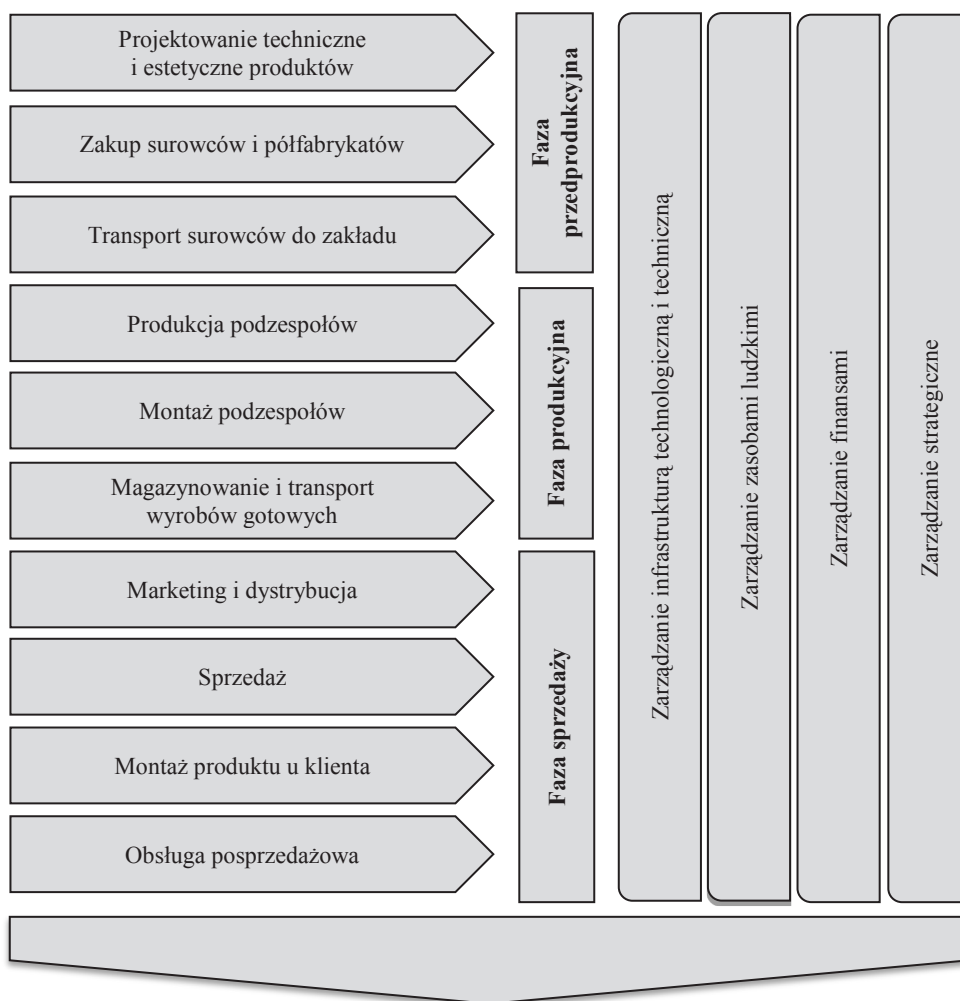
Projektowanie techniczne i estetyczne produktów

Zakup surowców i półfabrykatów

Transport surowców do zakładu

Produkcja podzespołów

Montaż podzespołów

Magazynowanie i transport wyrobów gotowych

Marketing i dystrybucja

Sprzedaż

Montaż produktu u klienta

Obsługa posprzedażowa

Faza przedprodukcyjna

Faza produkcyjna

Faza sprzedaży

Zarządzanie infrastrukturą technologiczną i techniczną

Zarządzanie zasobami ludzkimi

Zarządzanie finansami

Zarządzanie strategiczne